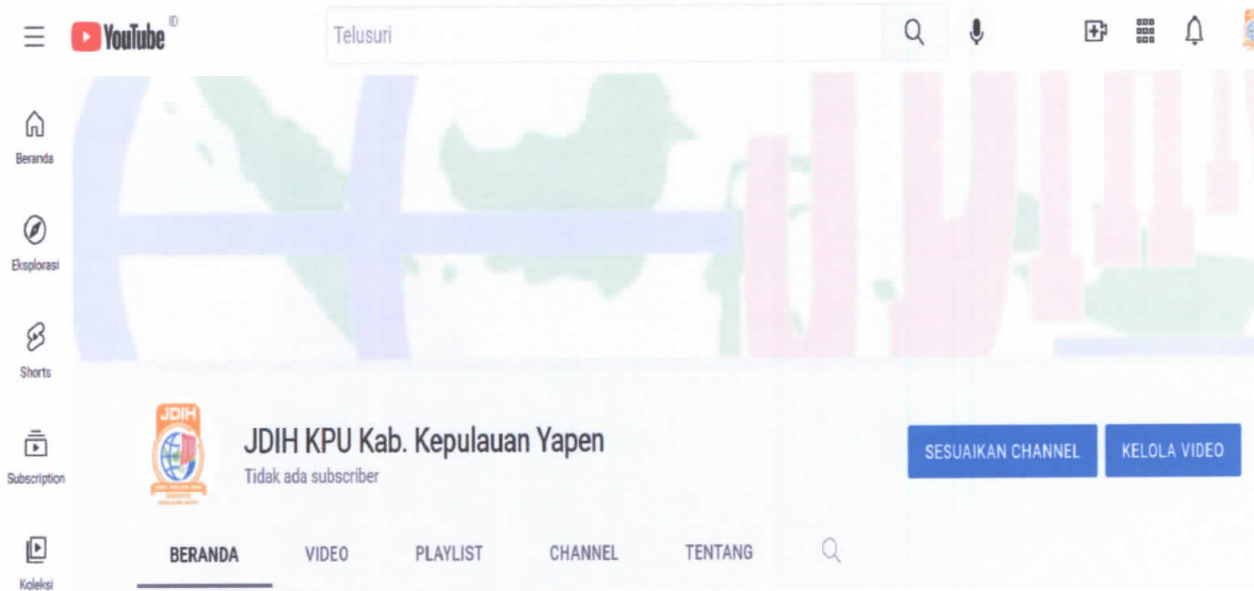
YouTube ID

Telusuri

Beranda

Eksplorasi

Shorts

Subscription

Koleksi

JDIH

JDIH KPU Kab. Kepulauan Yapen

Tidak ada subscriber

SESUAIKAN CHANNEL

KELOLA VIDEO

BERANDA

VIDEO

PLAYLIST

CHANNEL

TENTANG